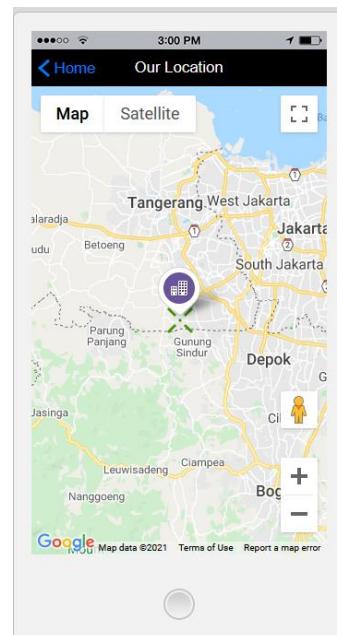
●●●○○ 3:00 PM

Home Our Location

Map Satellite

Tangerang West Jakarta Jakarta

alaradja Betoeng udu

South Jakarta

Parung Panjang Gunung Sindur

Depok

Jasinga

Ci

Leuwisadeng Ciampea

Nanggoeng

Bog

+

−

Google Map data ©2021 Terms of Use Report a map error